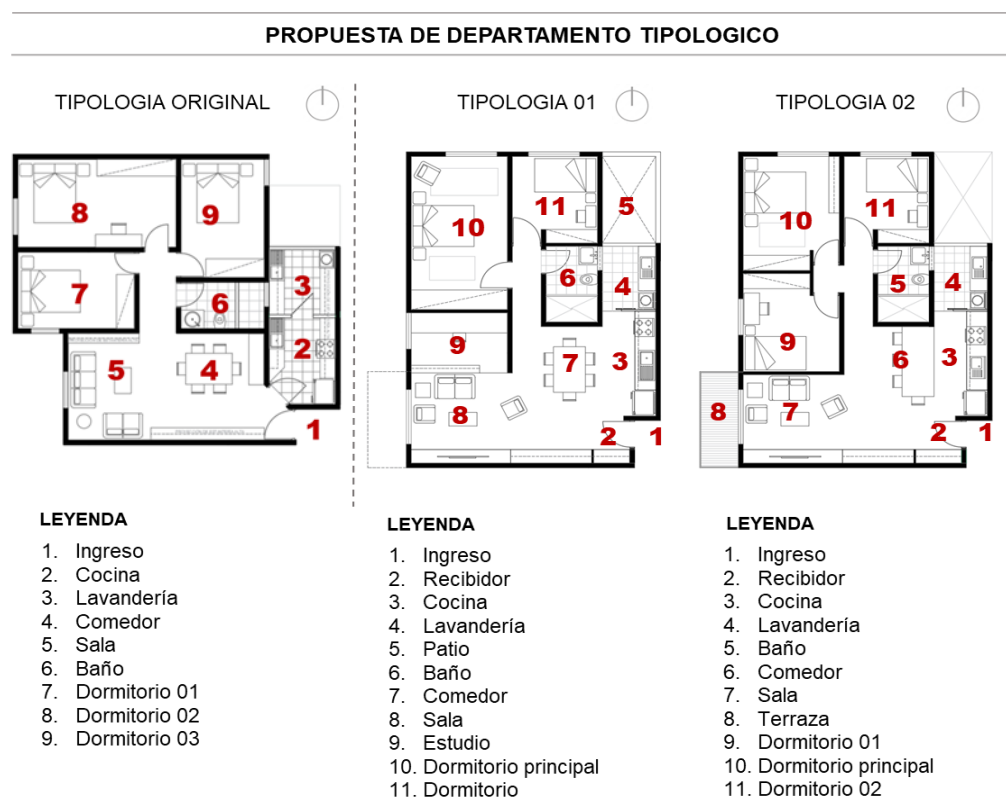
PROPUESTA DE DEPARTAMENTO TIPOLOGICO

TIPOLOGIA ORIGINAL

8 9 7 6 3 2 5 4 1

LEYENDA
1. Ingreso
2. Cocina
3. Lavandería
4. Comedor
5. Sala
6. Baño
7. Dormitorio 01
8. Dormitorio 02
9. Dormitorio 03

TIPOLOGIA 01

10 11 5 6 4 9 7 3 8 2 1

LEYENDA
1. Ingreso
2. Recibidor
3. Cocina
4. Lavandería
5. Patio
6. Baño
7. Comedor
8. Sala
9. Estudio
10. Dormitorio principal
11. Dormitorio

TIPOLOGIA 02

10 11 5 4 9 6 3 8 7 2 1

LEYENDA
1. Ingreso
2. Recibidor
3. Cocina
4. Lavandería
5. Baño
6. Comedor
7. Sala
8. Terraza
9. Dormitorio 01
10. Dormitorio principal
11. Dormitorio 02